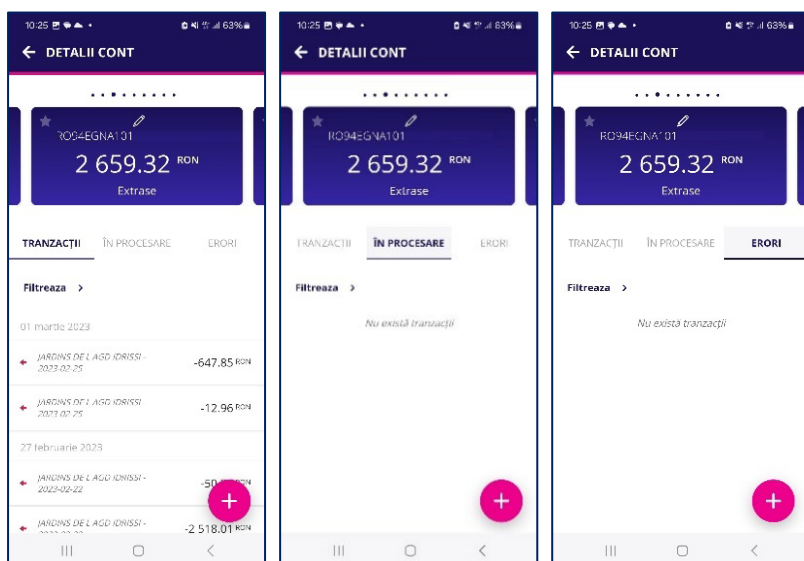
10:25 63%

DETALII CONT

RO94EGNA101
2 659.32 RON
Extrase

TRANZACȚII ÎN PROCESARE ERORI

Filtreaza >

01 martie 2023

JARDINS DE L AGD IDRISSI - 2023-02-25 -647.85 RON

JARDINS DE L AGD IDRISSI 2023-02-25 -12.96 RON

27 februarie 2023

JARDINS DE L AGD IDRISSI - 2023-02-22 -50.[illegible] RON

JARDINS DE L AGD IDRISSI - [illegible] -2 518.01 RON

+

10:25 63%

DETALII CONT

RO94EGNA101
2 659.32 RON
Extrase

TRANZACȚII ÎN PROCESARE ERORI

Filtreaza >

Nu există tranzacții

+

10:25 63%

DETALII CONT

RO94EGNA101
2 659.32 RON
Extrase

TRANZACȚII ÎN PROCESARE ERORI

Filtreaza >

Nu există tranzacții

+